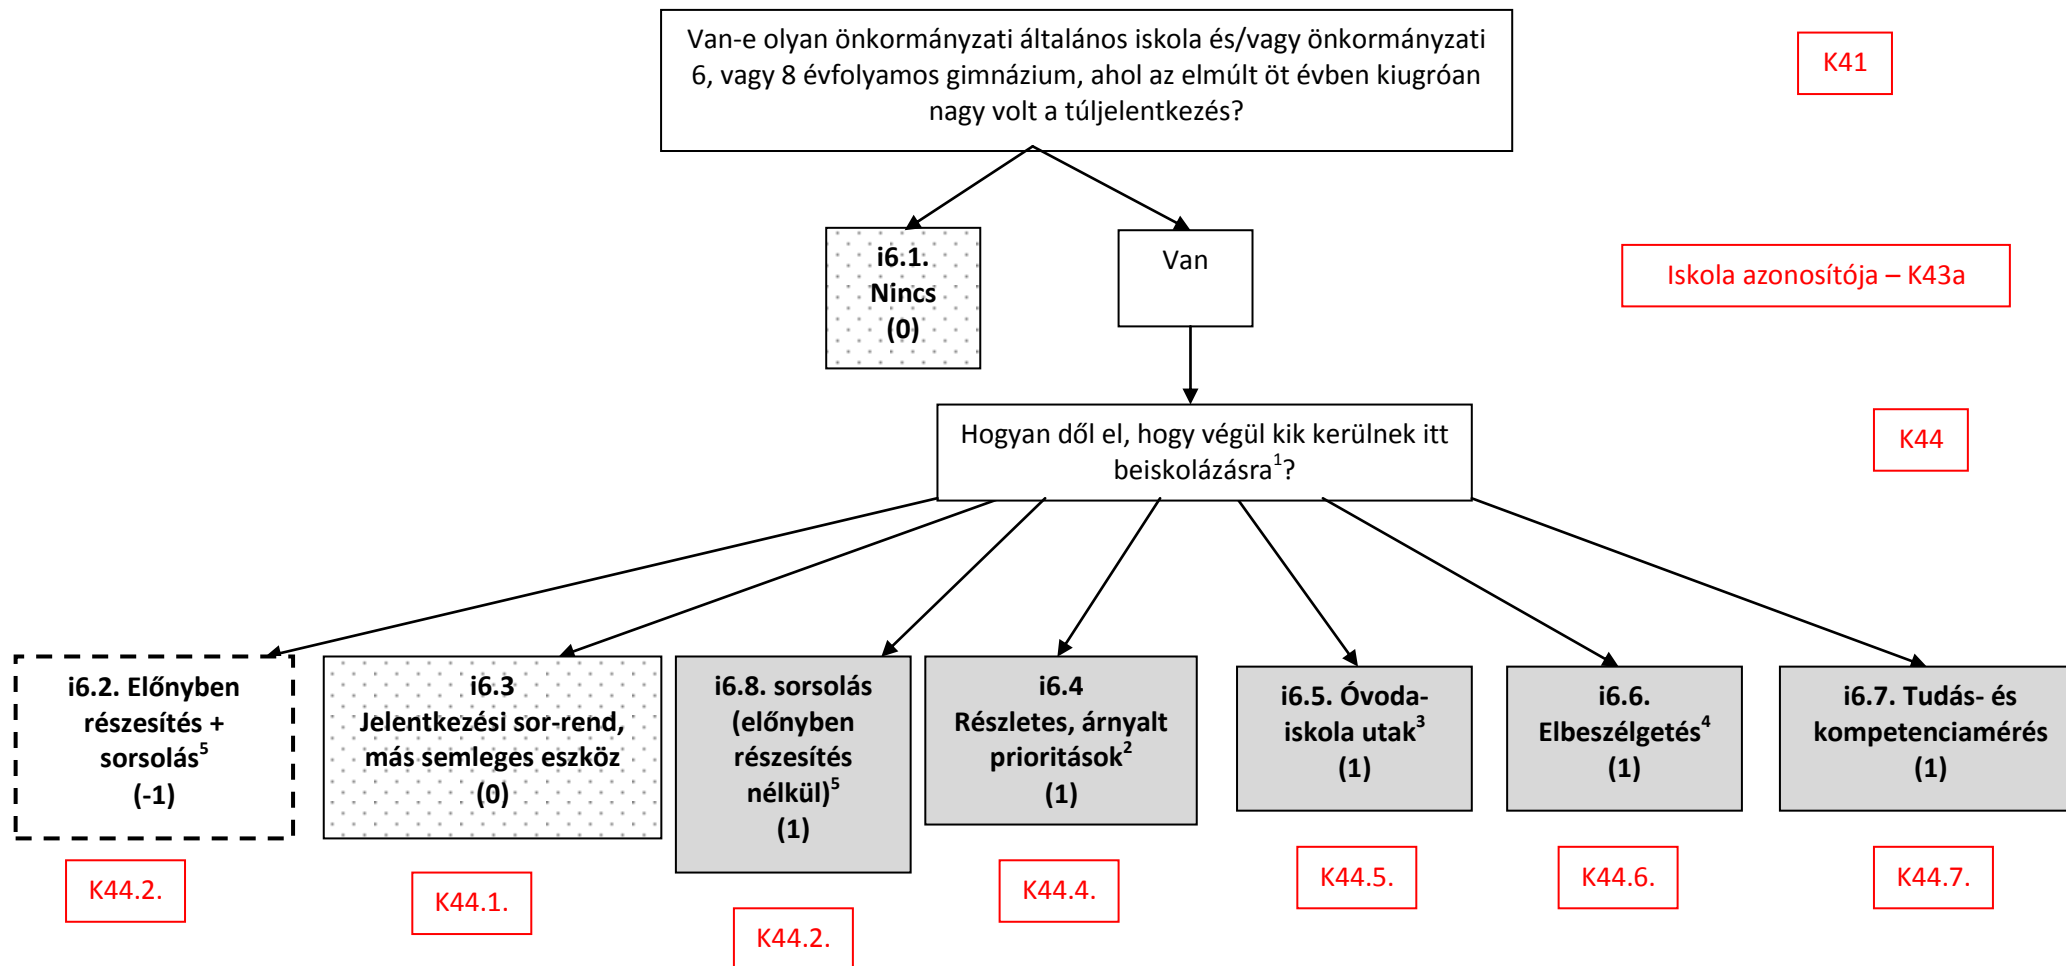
Van-e olyan önkormányzati általános iskola és/vagy önkormányzati 6, vagy 8 évfolyamos gimnázium, ahol az elmúlt öt évben kiugróan nagy volt a túljelentkezés?

K41

i6.1. Nincs (0)

Van

Iskola azonosítója – K43a

Hogyan dől el, hogy végül kik kerülnek itt beiskolázásra$^1$?

K44

i6.2. Előnyben részesítés + sorsolás$^5$ (-1)

i6.3 Jelentkezési sor-rend, más semleges eszköz (0)

i6.8. sorsolás (előnyben részesítés nélkül)$^5$ (1)

i6.4 Részletes, árnyalt prioritások$^2$ (1)

i6.5. Óvoda-iskola utak$^3$ (1)

i6.6. Elbeszélgetés$^4$ (1)

i6.7. Tudás- és kompetenciamérés (1)

K44.2.

K44.1.

K44.2.

K44.4.

K44.5.

K44.6.

K44.7.